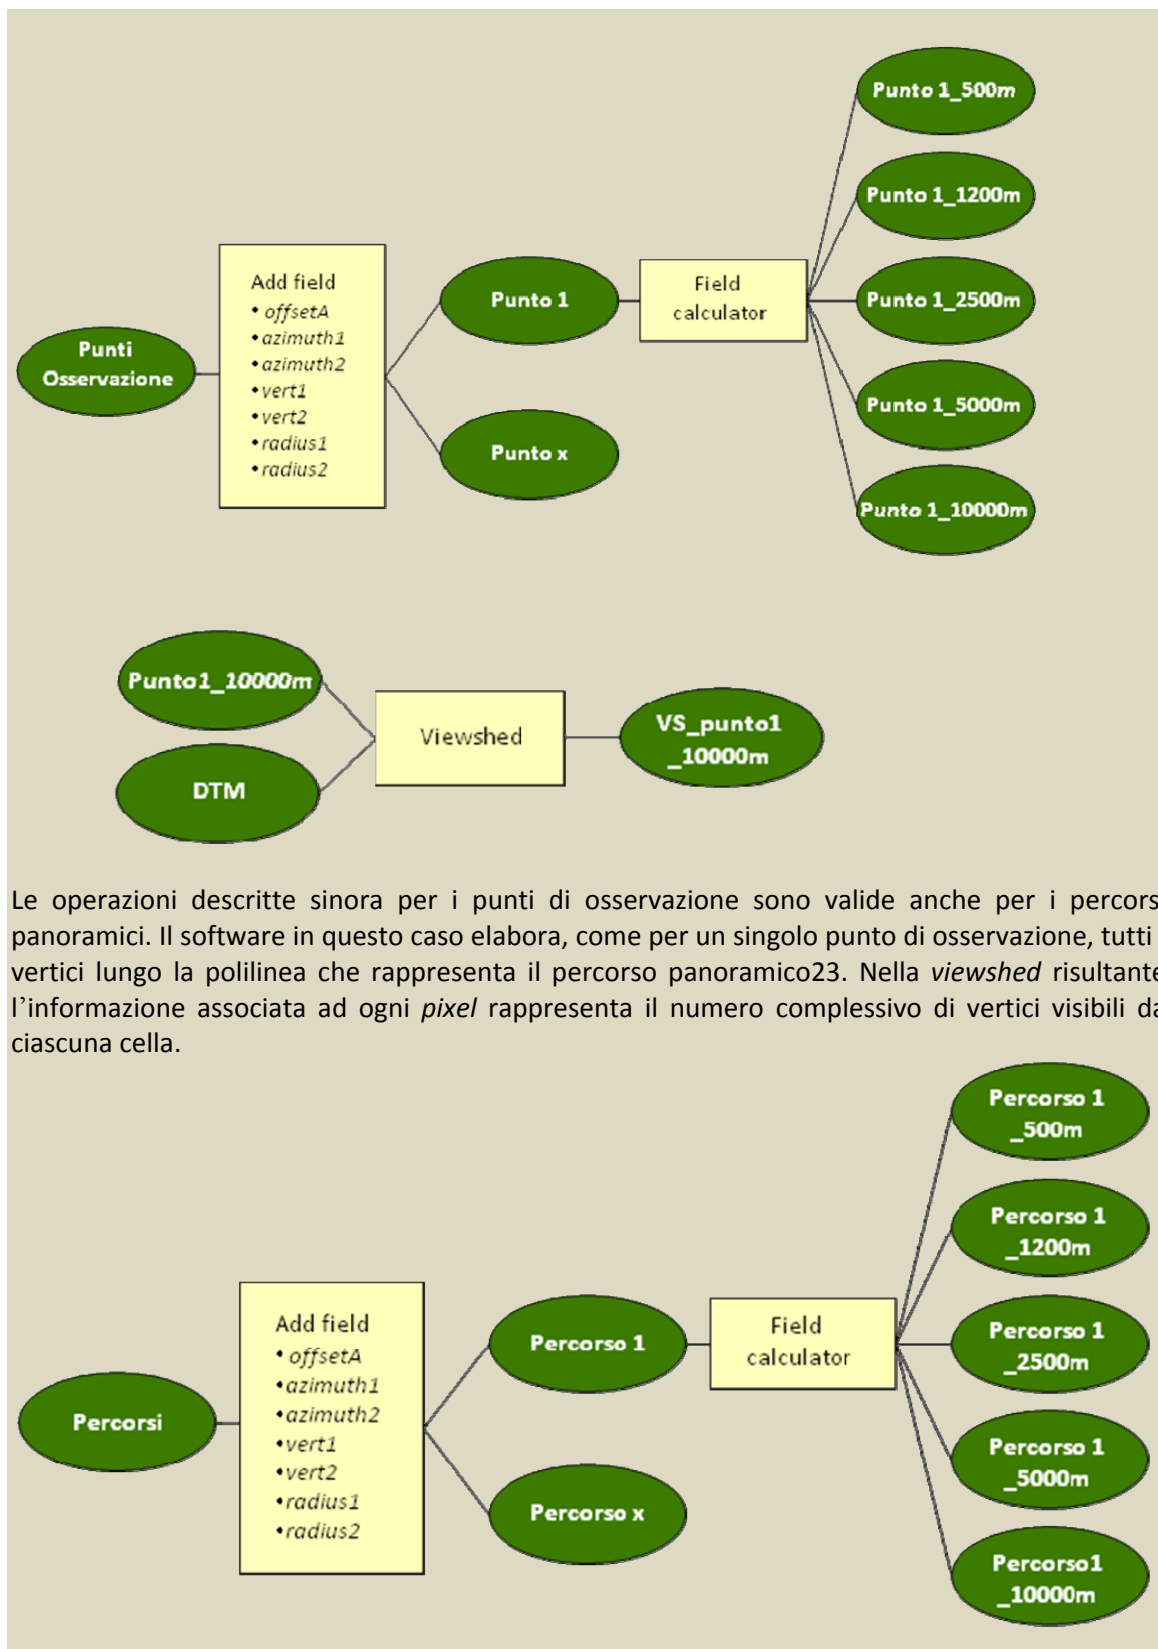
Punti Osservazione

Add field
• offsetA
• azimuth1
• azimuth2
• vert1
• vert2
• radius1
• radius2

Punto 1

Punto x

Field calculator

Punto 1_500m

Punto 1_1200m

Punto 1_2500m

Punto 1_5000m

Punto 1_10000m

Punto1_10000m

DTM

Viewshed

VS_punto1 _10000m

Le operazioni descritte sinora per i punti di osservazione sono valide anche per i percors panoramici. Il software in questo caso elabora, come per un singolo punto di osservazione, tutti vertici lungo la polilinea che rappresenta il percorso panoramico23. Nella *viewshed* risultante l'informazione associata ad ogni *pixel* rappresenta il numero complessivo di vertici visibili da ciascuna cella.

Percorsi

Add field
• offsetA
• azimuth1
• azimuth2
• vert1
• vert2
• radius1
• radius2

Percorso 1

Percorso x

Field calculator

Percorso 1 _500m

Percorso 1 _1200m

Percorso 1 _2500m

Percorso 1 _5000m

Percorso1 _10000m